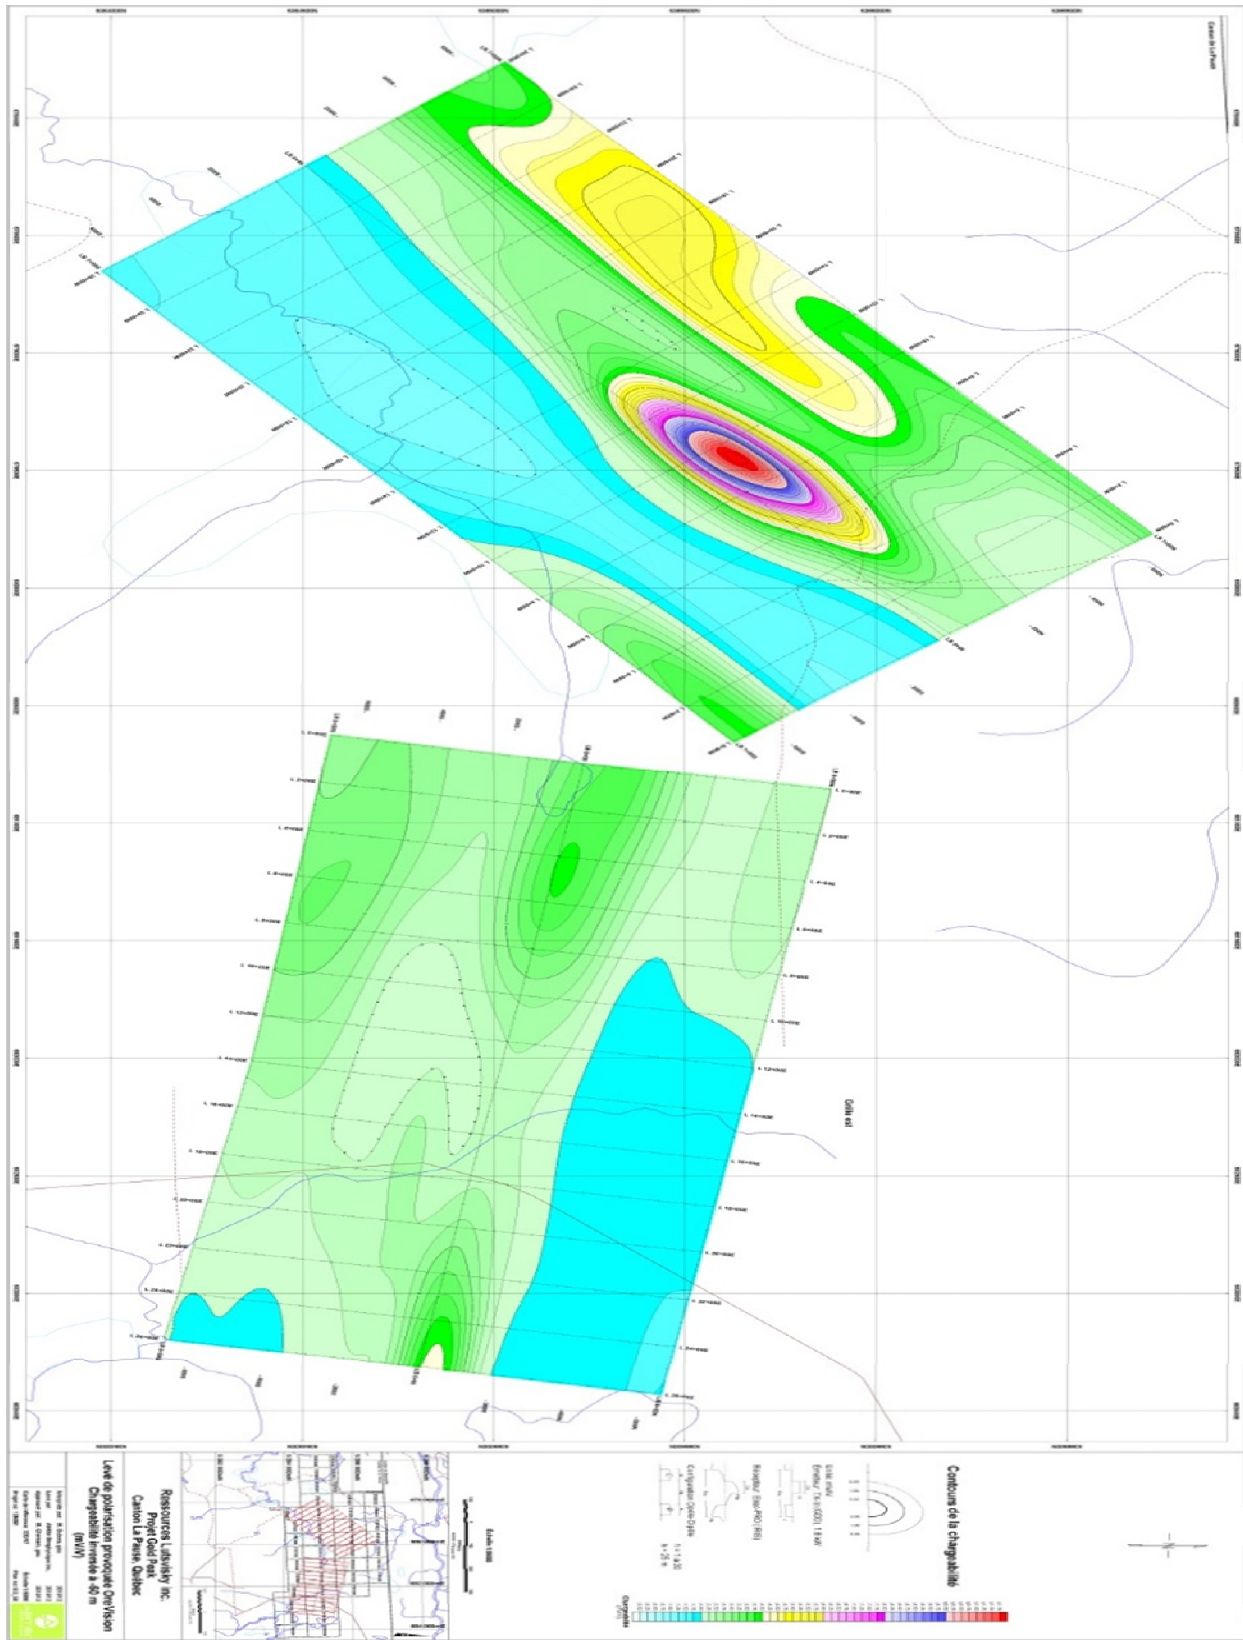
Levé de polarisation provoquée OreVision
Chargeabilité inversée à -40 m
(mV/V)

Ressources Lafkvisky inc.
Projet Gold Peak
Canton La Pause, Québec

Contours de la chargeabilité

Grille est

Canton La Pause

Échelle 1:5000

Configuration Dipôle-Dipôle

Chargeabilité

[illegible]